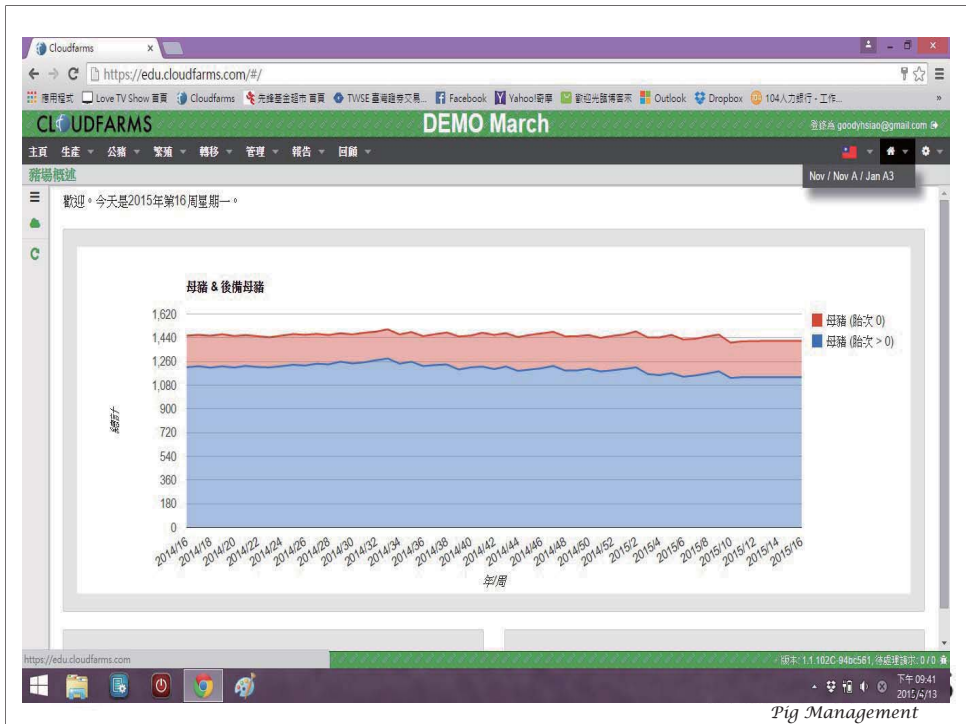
Cloudfarms ×

https://edu.cloudfarms.com/#/

應用程式 Love TV Show 首頁 Cloudfarms 先鋒基金超市 首頁 TWSE 臺灣證券交易... Facebook Yahoo!奇摩 歡迎光臨博客來 Outlook Dropbox 104人力銀行 - 工作...

CLOUDFARMS DEMO March 登錄為 goodyhsiao@gmail.com

主頁 生產 公豬 繁殖 轉移 管理 報告 回饋

Nov / Nov A / Jan A3

豬場概述

歡迎。今天是2015年第16周星期一。

母豬 & 後備母豬

1,620
1,440
1,260
1,080
900
720
540
360
180
0

總數

母豬 (胎次 0)
母豬 (胎次 > 0)

2014/16 2014/18 2014/20 2014/22 2014/24 2014/26 2014/28 2014/30 2014/32 2014/34 2014/36 2014/38 2014/40 2014/42 2014/44 2014/46 2014/48 2014/50 2014/52 2015/2 2015/4 2015/6 2015/8 2015/10 2015/12 2015/14 2015/16

年/周

https://edu.cloudfarms.com

版本: 1.1.102C-94bc561, 待處理請求: 0 / 0

下午 09:41
2015/4/13

Pig Management